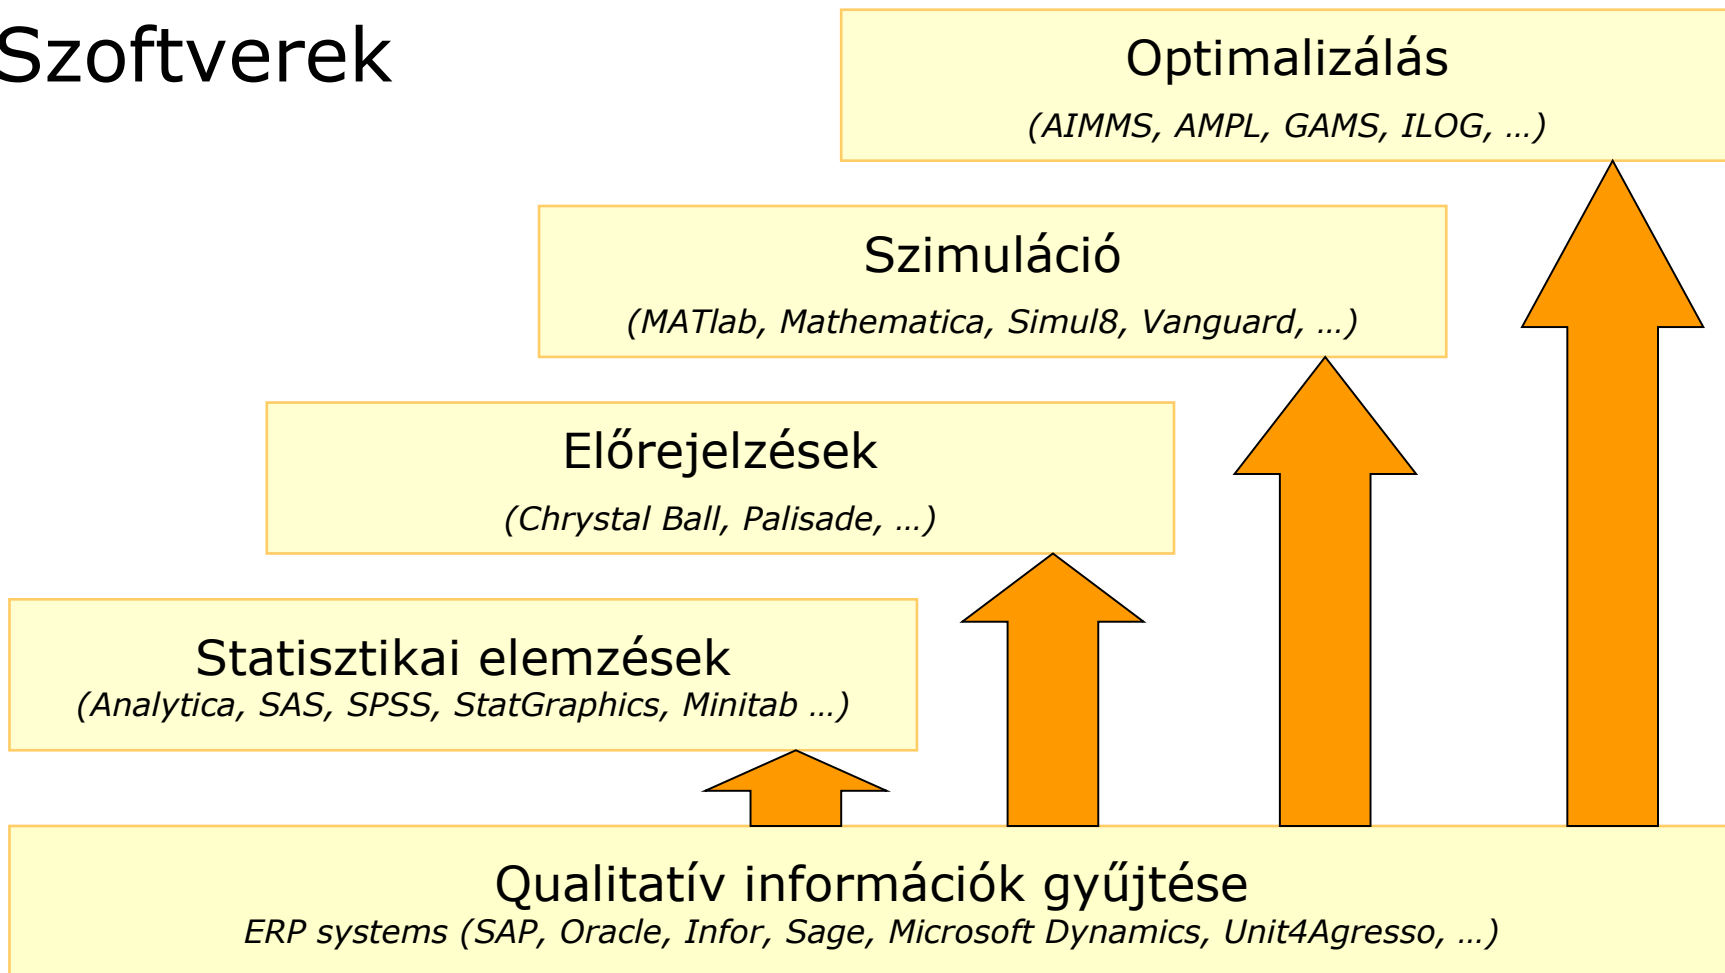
Szoftverek

Optimalizálás
(AIMMS, AMPL, GAMS, ILOG, …)

Szimuláció
(MATlab, Mathematica, Simul8, Vanguard, …)

Előrejelzések
(Chrystal Ball, Palisade, …)

Statisztikai elemzések
(Analytica, SAS, SPSS, StatGraphics, Minitab …)

Qualitatív információk gyűjtése
ERP systems (SAP, Oracle, Infor, Sage, Microsoft Dynamics, Unit4Agresso, …)